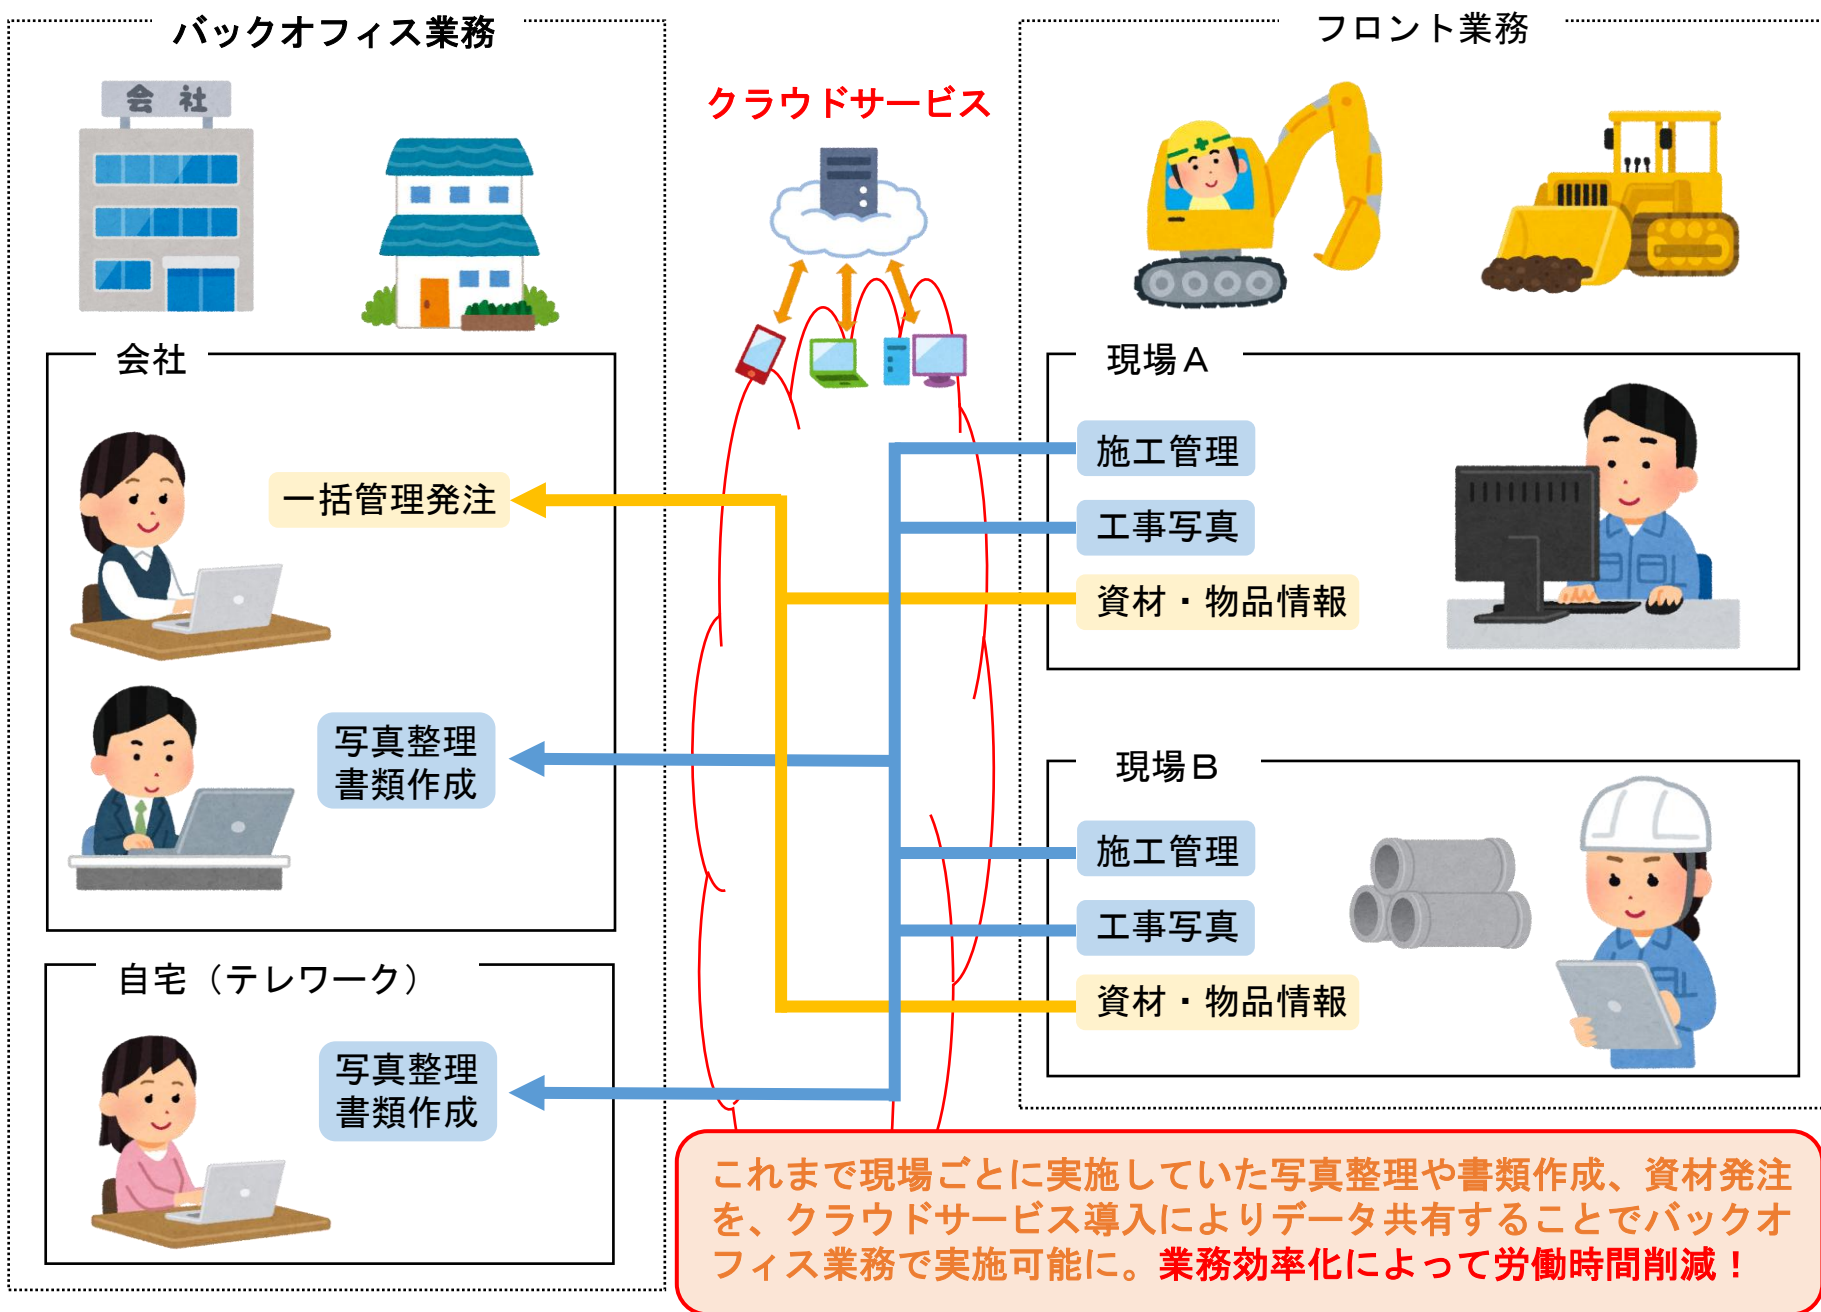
バックオフィス業務

会社

会社

一括管理発注

写真整理
書類作成

自宅（テレワーク）

写真整理
書類作成

クラウドサービス

フロント業務

現場Ａ

施工管理

工事写真

資材・物品情報

現場Ｂ

施工管理

工事写真

資材・物品情報

これまで現場ごとに実施していた写真整理や書類作成、資材発注を、クラウドサービス導入によりデータ共有することでバックオフィス業務で実施可能に。業務効率化によって労働時間削減！